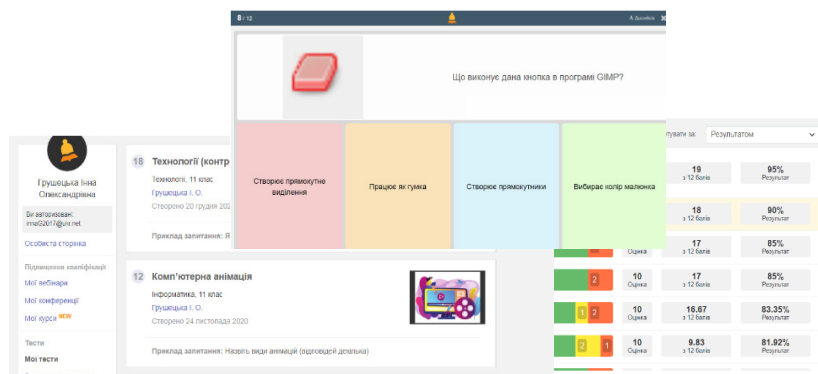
8 / 12

А Дмитрій

Що виконує дана кнопка в програмі GIMP?

Створює прямокутне виділення

Працює як гумка

Створює прямокутники

Вибирає колір малюнка

Грушецька Інна Олександрівна

Ви авторизовані: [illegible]@ukr.net

Особиста сторінка

Підвищення кваліфікації

Мої вебінари

Мої конференції

Мої курси NEW

Тести

Мої тести

18 Технології (контр

Технології, 11 клас

Грушецька І. О.

Створено 20 грудня 202

Приклад запитання: Я

12 Комп'ютерна анімація

Інформатика, 11 клас

Грушецька І. О.

Створено 24 листопада 2020

Приклад запитання: Назвіть види анімацій (відповідей декілька)

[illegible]увати за: Результатом

| | | | |
|---|---|---|---|
| | | 19 з 12 балів | 95% Результат |
| | | 18 з 12 балів | 90% Результат |
| | | 17 з 12 балів | 85% Результат |
| 2 | 10 Оцінка | 17 з 12 балів | 85% Результат |
| 1 2 | 10 Оцінка | 16.67 з 12 балів | 83.35% Результат |
| 2 1 | 10 Оцінка | 9.83 з 12 балів | 81.92% Результат |